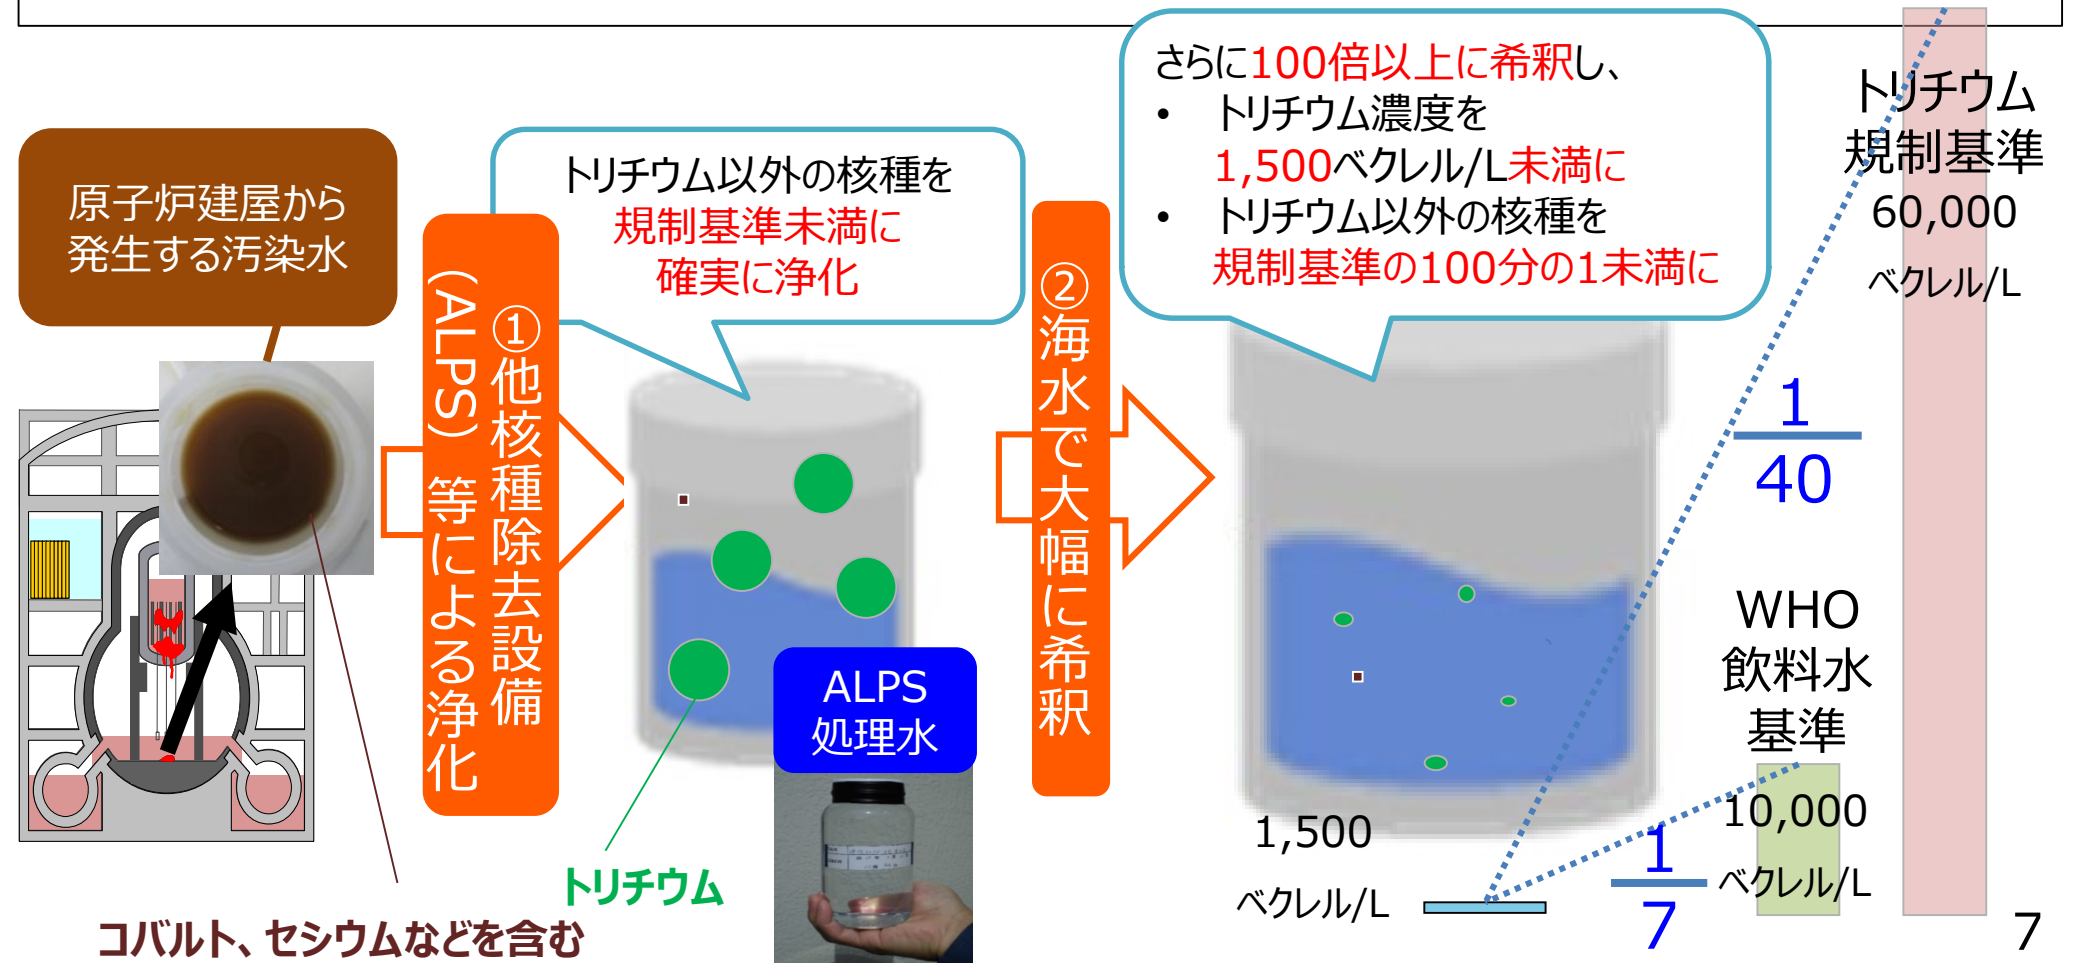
原子炉建屋から発生する汚染水

①他核種除去設備（ALPS）等による浄化

トリチウム以外の核種を規制基準未満に確実に浄化

ALPS処理水

トリチウム

コバルト、セシウムなどを含む

②海水で大幅に希釈

さらに100倍以上に希釈し、
• トリチウム濃度を1,500ベクレル/L未満に
• トリチウム以外の核種を規制基準の100分の1未満に

1,500 ベクレル/L

$\frac{1}{40}$

$\frac{1}{7}$

WHO飲料水基準 10,000 ベクレル/L

トリチウム規制基準 60,000 ベクレル/L

7